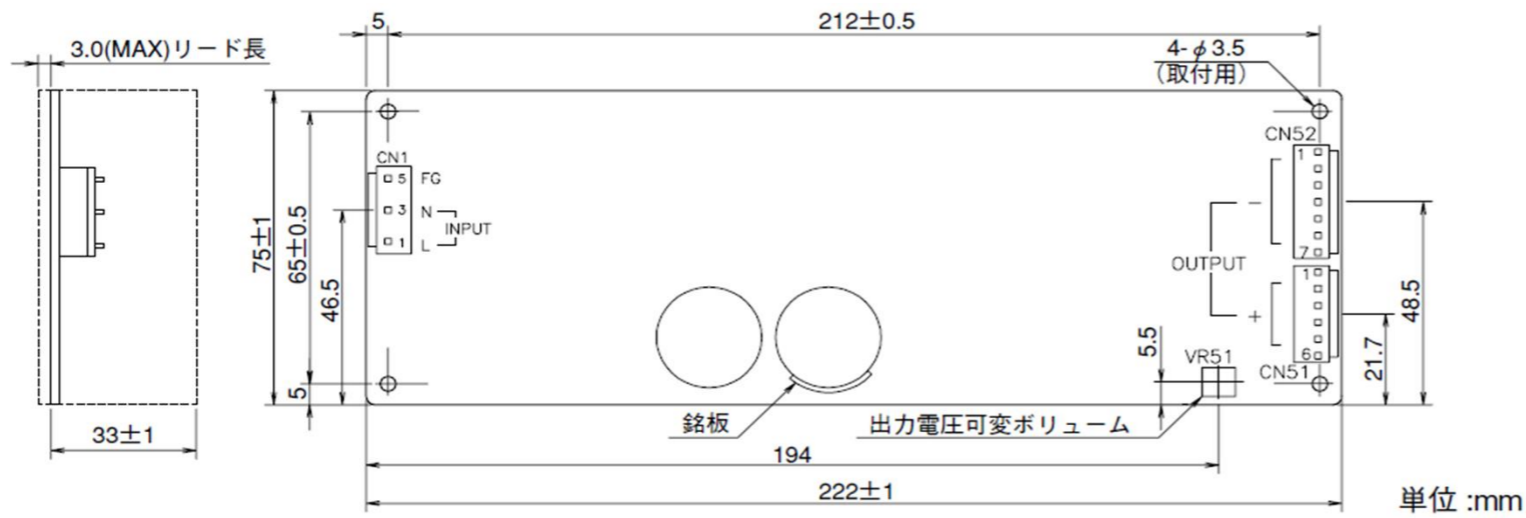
3.0(MAX)リード長

5

212±0.5

4-$\phi$3.5
(取付用)

CN52
1
7

CN1
5 FG
3 N
1 L
INPUT

75±1

65±0.5

46.5

5

−

OUTPUT

+

1
6

48.5

21.7

5.5

VR51

CN51

33±1

銘板

出力電圧可変ボリューム

194

222±1

単位 :mm